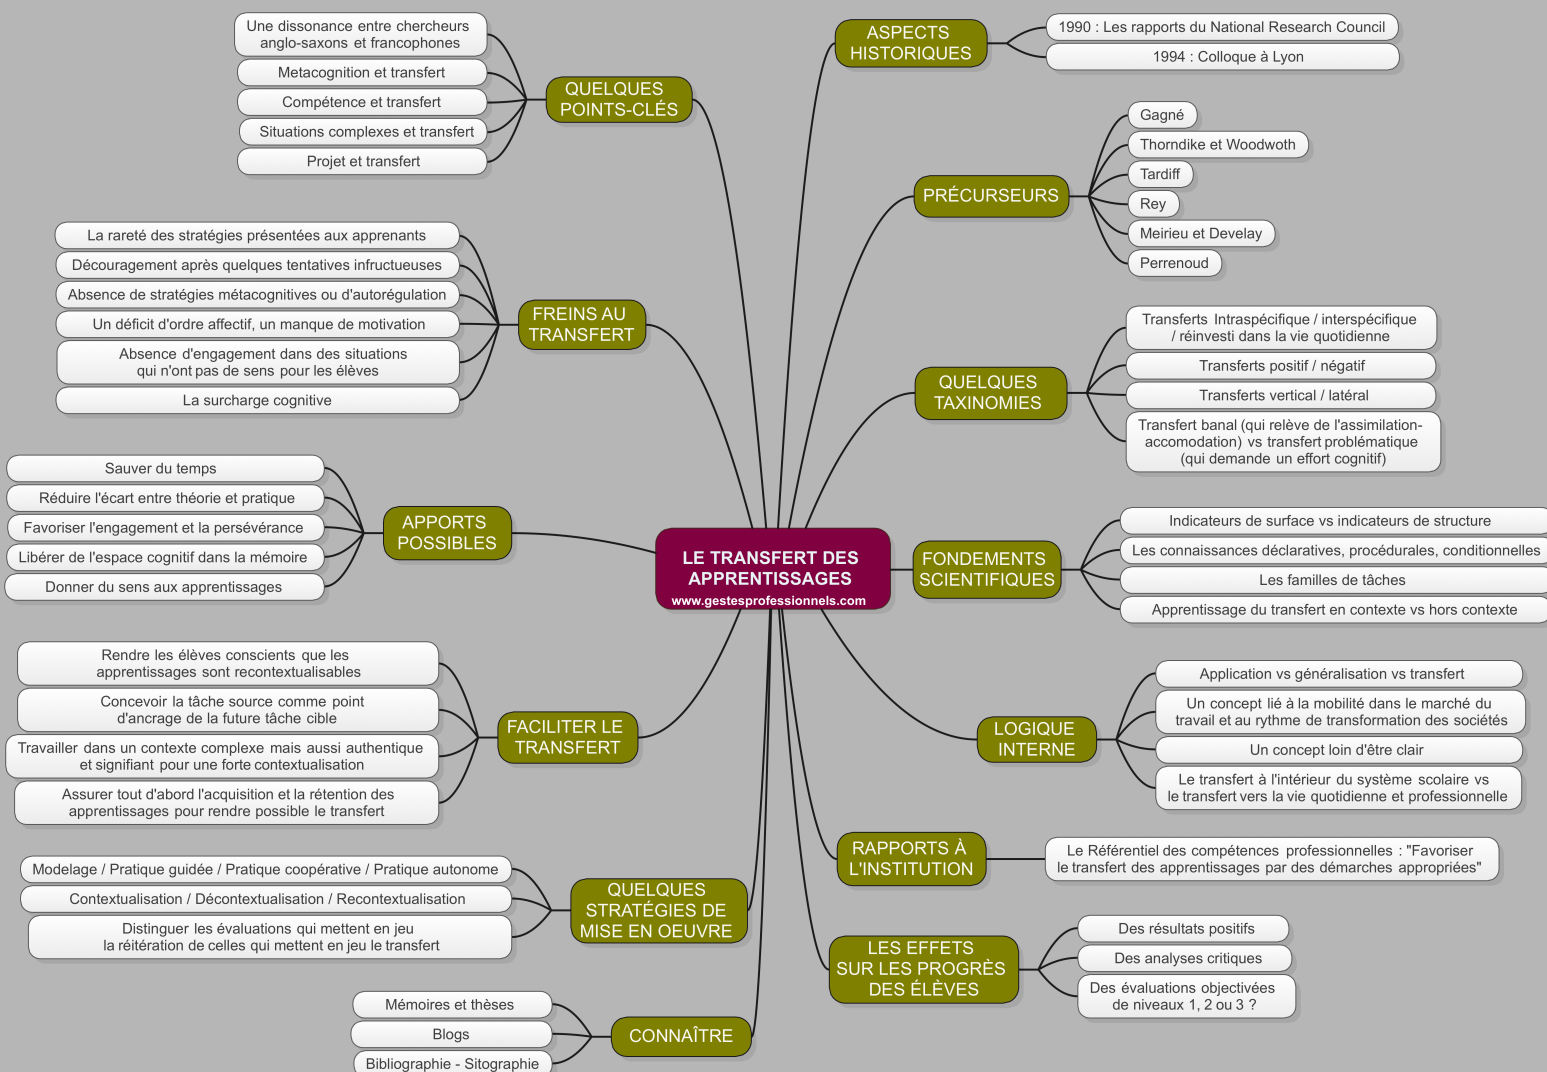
LE TRANSFERT DES APPRENTISSAGES
www.gestesprofessionnels.com

QUELQUES POINTS-CLÉS
Une dissonance entre chercheurs anglo-saxons et francophones
Metacognition et transfert
Compétence et transfert
Situations complexes et transfert
Projet et transfert

FREINS AU TRANSFERT
La rareté des stratégies présentées aux apprenants
Découragement après quelques tentatives infructueuses
Absence de stratégies métacognitives ou d'autorégulation
Un déficit d'ordre affectif, un manque de motivation
Absence d'engagement dans des situations qui n'ont pas de sens pour les élèves
La surcharge cognitive

APPORTS POSSIBLES
Sauver du temps
Réduire l'écart entre théorie et pratique
Favoriser l'engagement et la persévérance
Libérer de l'espace cognitif dans la mémoire
Donner du sens aux apprentissages

FACILITER LE TRANSFERT
Rendre les élèves conscients que les apprentissages sont recontextualisables
Concevoir la tâche source comme point d'ancrage de la future tâche cible
Travailler dans un contexte complexe mais aussi authentique et signifiant pour une forte contextualisation
Assurer tout d'abord l'acquisition et la rétention des apprentissages pour rendre possible le transfert

QUELQUES STRATÉGIES DE MISE EN OEUVRE
Modelage / Pratique guidée / Pratique coopérative / Pratique autonome
Contextualisation / Décontextualisation / Recontextualisation
Distinguer les évaluations qui mettent en jeu la réitération de celles qui mettent en jeu le transfert

CONNAÎTRE
Mémoires et thèses
Blogs
Bibliographie - Sitographie

ASPECTS HISTORIQUES
1990 : Les rapports du National Research Council
1994 : Colloque à Lyon

PRÉCURSEURS
Gagné
Thorndike et Woodwoth
Tardiff
Rey
Meirieu et Develay
Perrenoud

QUELQUES TAXINOMIES
Transferts Intraspécifique / interspécifique / réinvesti dans la vie quotidienne
Transferts positif / négatif
Transferts vertical / latéral
Transfert banal (qui relève de l'assimilation-accomodation) vs transfert problématique (qui demande un effort cognitif)

FONDEMENTS SCIENTIFIQUES
Indicateurs de surface vs indicateurs de structure
Les connaissances déclaratives, procédurales, conditionnelles
Les familles de tâches
Apprentissage du transfert en contexte vs hors contexte

LOGIQUE INTERNE
Application vs généralisation vs transfert
Un concept lié à la mobilité dans le marché du travail et au rythme de transformation des sociétés
Un concept loin d'être clair
Le transfert à l'intérieur du système scolaire vs le transfert vers la vie quotidienne et professionnelle

RAPPORTS À L'INSTITUTION
Le Référentiel des compétences professionnelles : "Favoriser le transfert des apprentissages par des démarches appropriées"

LES EFFETS SUR LES PROGRÈS DES ÉLÈVES
Des résultats positifs
Des analyses critiques
Des évaluations objectivées de niveaux 1, 2 ou 3 ?